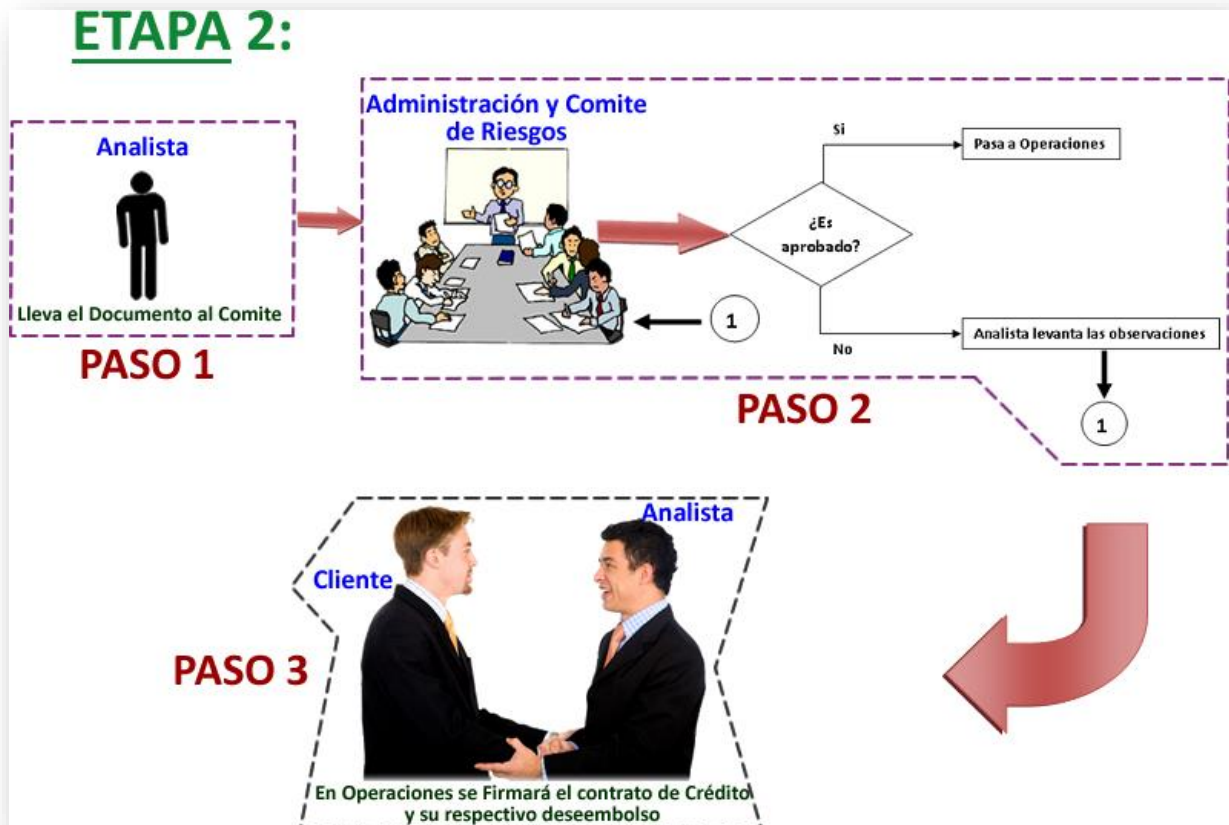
ETAPA 2:

Analista

Lleva el Documento al Comite

PASO 1

Administración y Comite de Riesgos

Si

Pasa a Operaciones

¿Es aprobado?

No

Analista levanta las observaciones

1

1

PASO 2

Analista

Cliente

PASO 3

En Operaciones se Firmará el contrato de Crédito y su respectivo deseembolso